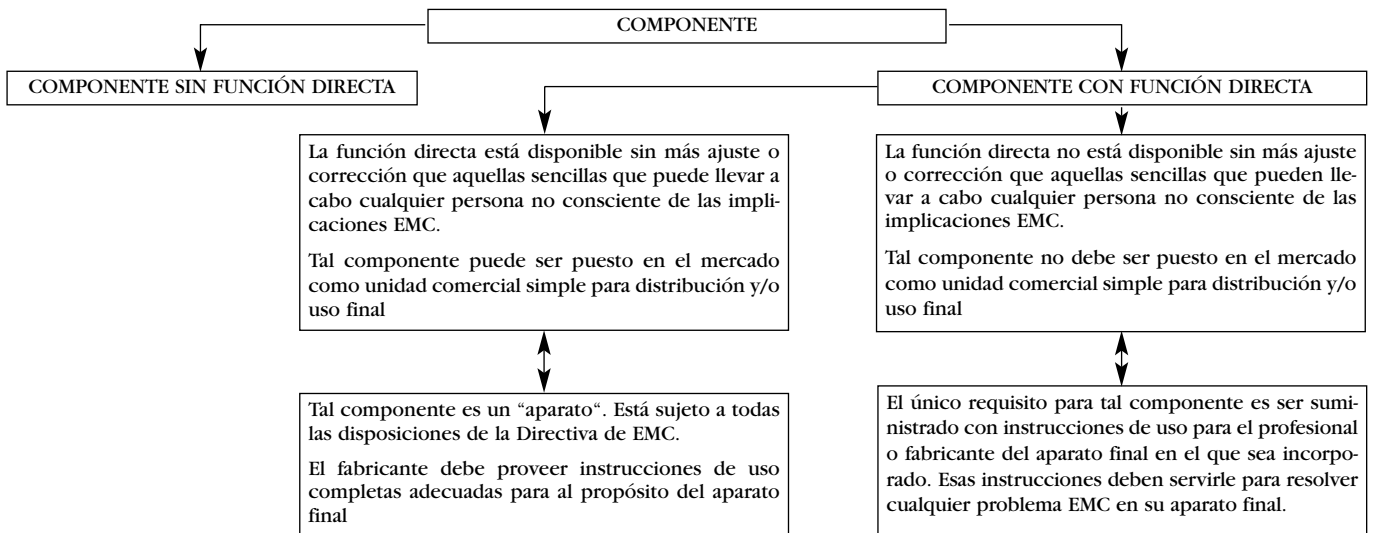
COMPONENTE

COMPONENTE SIN FUNCIÓN DIRECTA

COMPONENTE CON FUNCIÓN DIRECTA

La función directa está disponible sin más ajuste o corrección que aquellas sencillas que puede llevar a cabo cualquier persona no consciente de las implicaciones EMC.

Tal componente puede ser puesto en el mercado como unidad comercial simple para distribución y/o uso final

Tal componente es un “aparato”. Está sujeto a todas las disposiciones de la Directiva de EMC.

El fabricante debe proveer instrucciones de uso completas adecuadas para al propósito del aparato final

La función directa no está disponible sin más ajuste o corrección que aquellas sencillas que pueden llevar a cabo cualquier persona no consciente de las implicaciones EMC.

Tal componente no debe ser puesto en el mercado como unidad comercial simple para distribución y/o uso final

El único requisito para tal componente es ser suministrado con instrucciones de uso para el profesional o fabricante del aparato final en el que sea incorporado. Esas instrucciones deben servirle para resolver cualquier problema EMC en su aparato final.